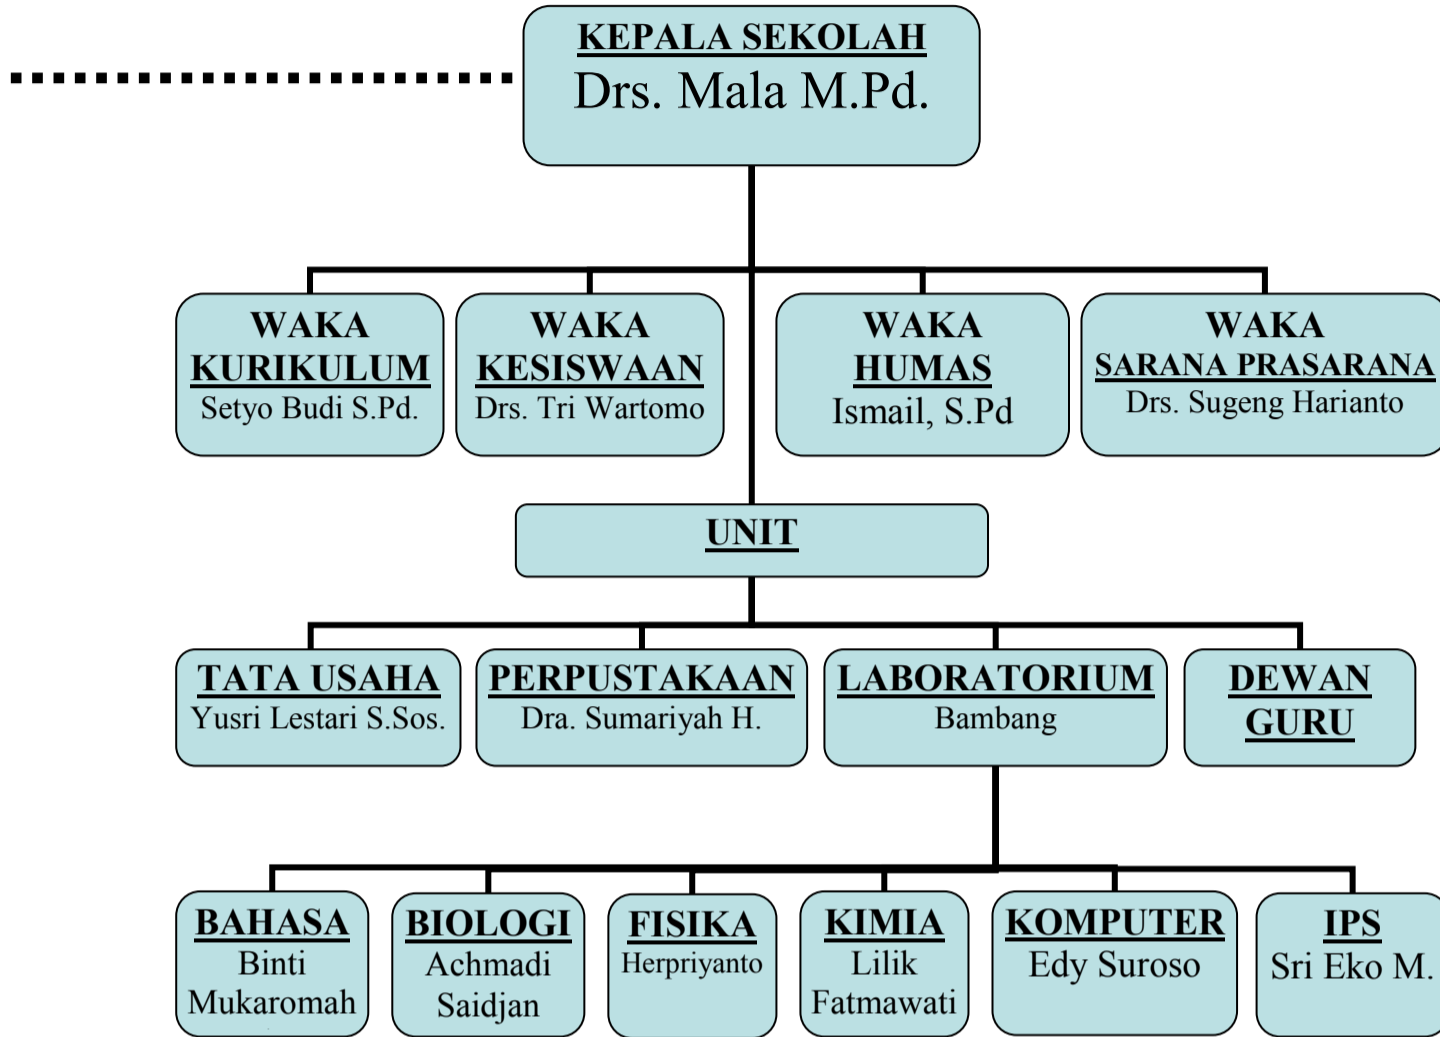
KEPALA SEKOLAH
Drs. Mala M.Pd.

WAKA
KURIKULUM
Setyo Budi S.Pd.

WAKA
KESISWAAN
Drs. Tri Wartomo

WAKA
HUMAS
Ismail, S.Pd

WAKA
SARANA PRASARANA
Drs. Sugeng Harianto

UNIT

TATA USAHA
Yusri Lestari S.Sos.

PERPUSTAKAAN
Dra. Sumariyah H.

LABORATORIUM
Bambang

DEWAN
GURU

BAHASA
Binti
Mukaromah

BIOLOGI
Achmadi
Saidjan

FISIKA
Herpriyanto

KIMIA
Lilik
Fatmawati

KOMPUTER
Edy Suroso

IPS
Sri Eko M.